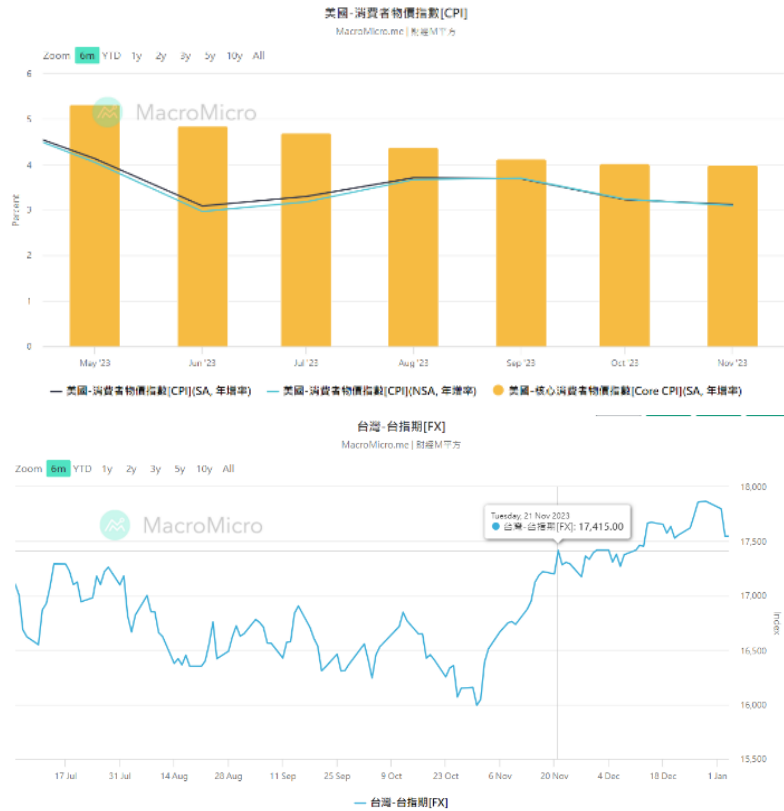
美國-消費者物價指數[CPI]
MacroMicro.me | 財經M平方

Zoom 6m YTD 1y 2y 3y 5y 10y All

MacroMicro

6
5
4
3
2
1
0
Percent

May '23 Jun '23 Jul '23 Aug '23 Sep '23 Oct '23 Nov '23

美國-消費者物價指數[CPI](SA, 年增率) 美國-消費者物價指數[CPI](NSA, 年增率) 美國-核心消費者物價指數[Core CPI](SA, 年增率)

台灣-台指期[FX]
MacroMicro.me | 財經M平方

Zoom 6m YTD 1y 2y 3y 5y 10y All

MacroMicro

Tuesday, 21 Nov 2023
● 台灣-台指期[FX]: 17,415.00

18,000
17,500
17,000
16,500
16,000
15,500
Index

17 Jul 31 Jul 14 Aug 28 Aug 11 Sep 25 Sep 9 Oct 23 Oct 6 Nov 20 Nov 4 Dec 18 Dec 1 Jan

台灣-台指期[FX]